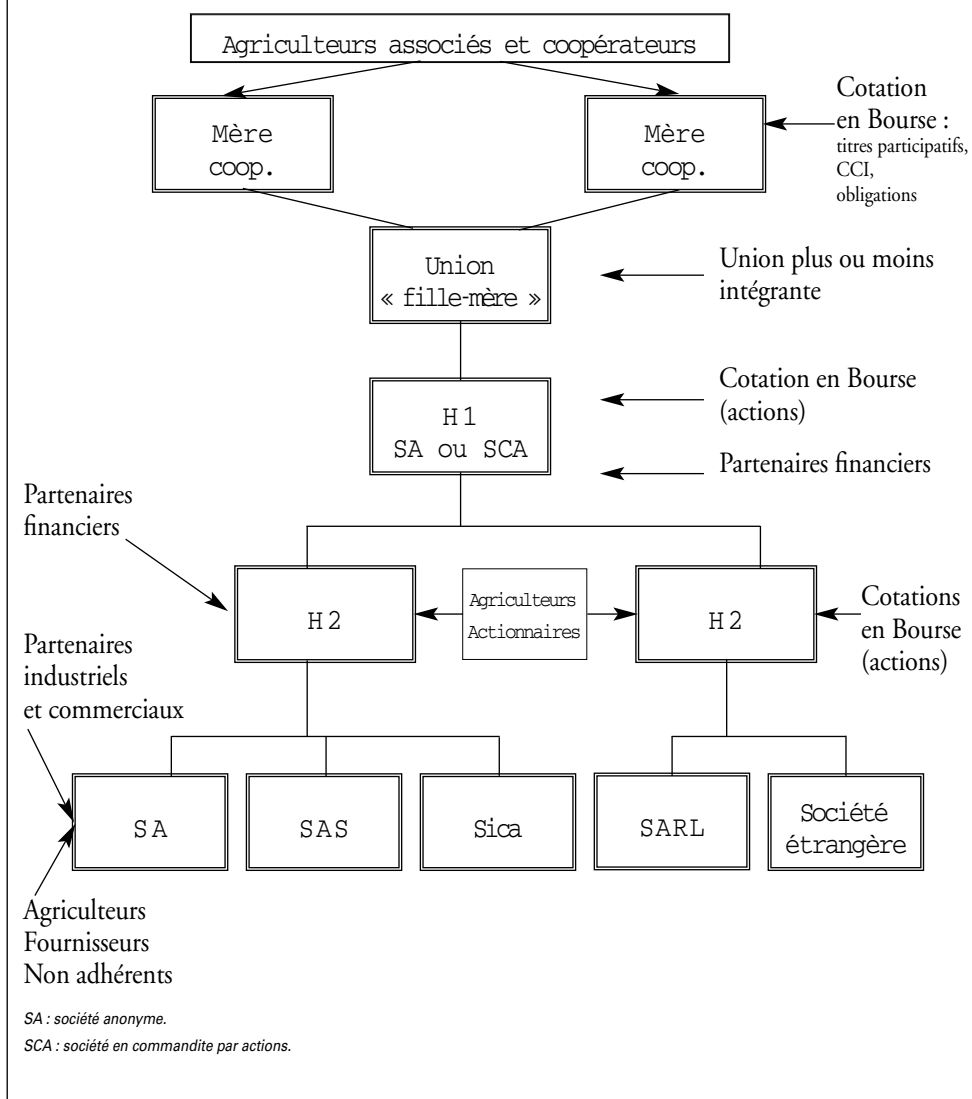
Agriculteurs associés et coopérateurs

Mère coop.

Mère coop.

Cotation en Bourse : titres participatifs, CCI, obligations

Union « fille-mère »

Union plus ou moins intégrante

H 1
SA ou SCA

Cotation en Bourse (actions)

Partenaires financiers

Partenaires financiers

H 2

Agriculteurs Actionnaires

H 2

Cotations en Bourse (actions)

Partenaires industriels et commerciaux

SA

SAS

Sica

SARL

Société étrangère

Agriculteurs
Fournisseurs
Non adhérents

SA : société anonyme.
SCA : société en commandite par actions.